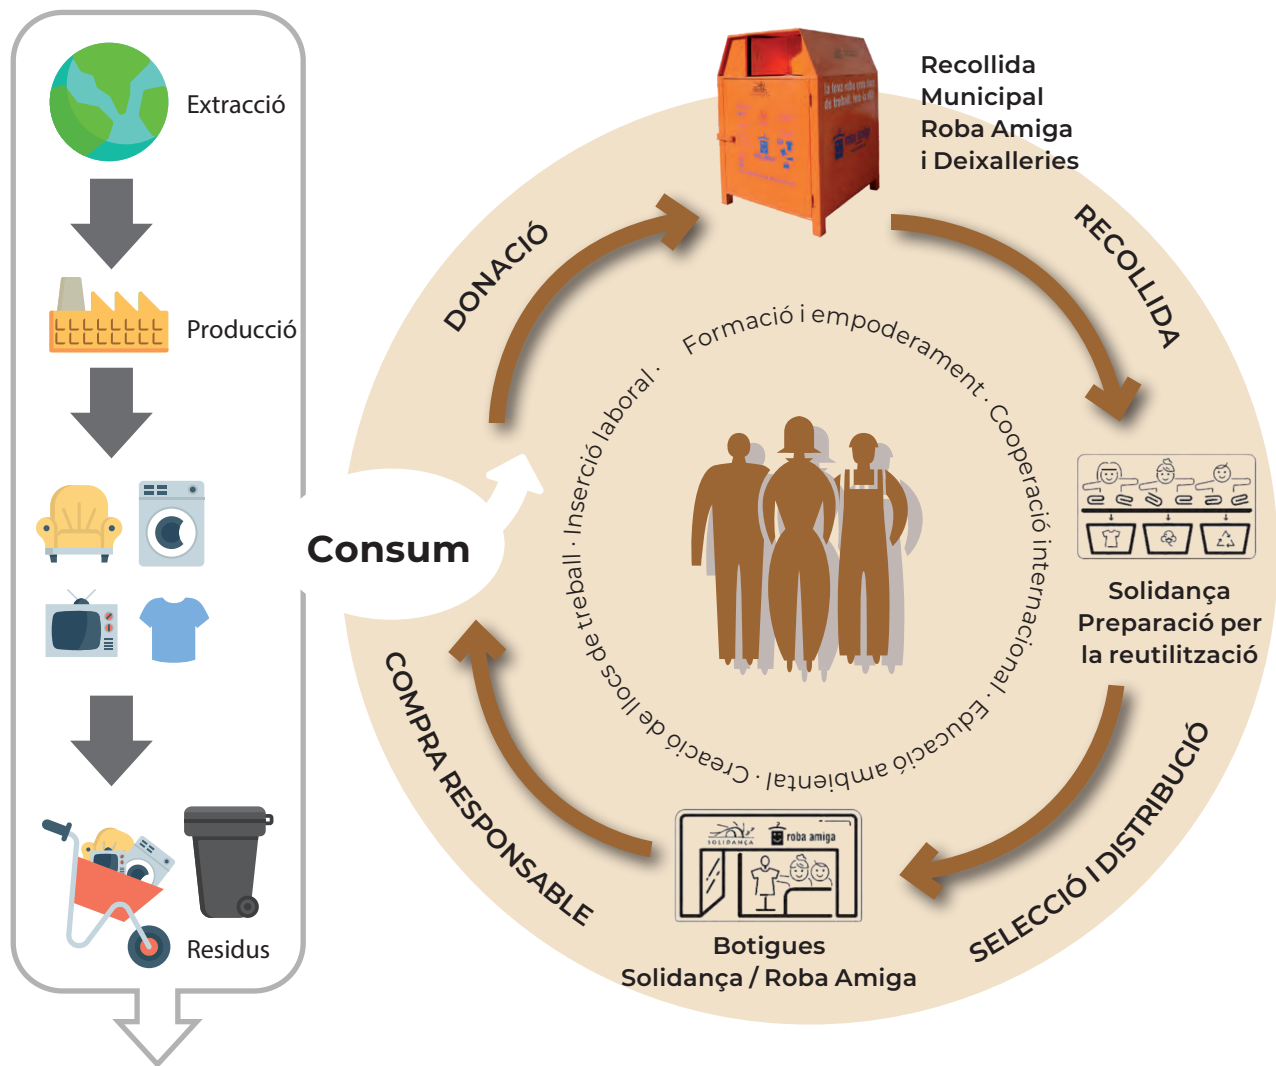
Extracció

Producció

Residus

Consum

Recollida
Municipal
Roba Amiga
i Deixalleries

DONACIÓ

RECOLLIDA

Formació i empoderament · Cooperació internacional · Educació ambiental · Creació de llocs de treball · Inserció laboral ·

Solidança
Preparació per
la reutilització

SELECCIÓ I DISTRIBUCIÓ

roba amiga

SOLIDANÇA

Botigues
Solidança / Roba Amiga

COMPRA RESPONSABLE